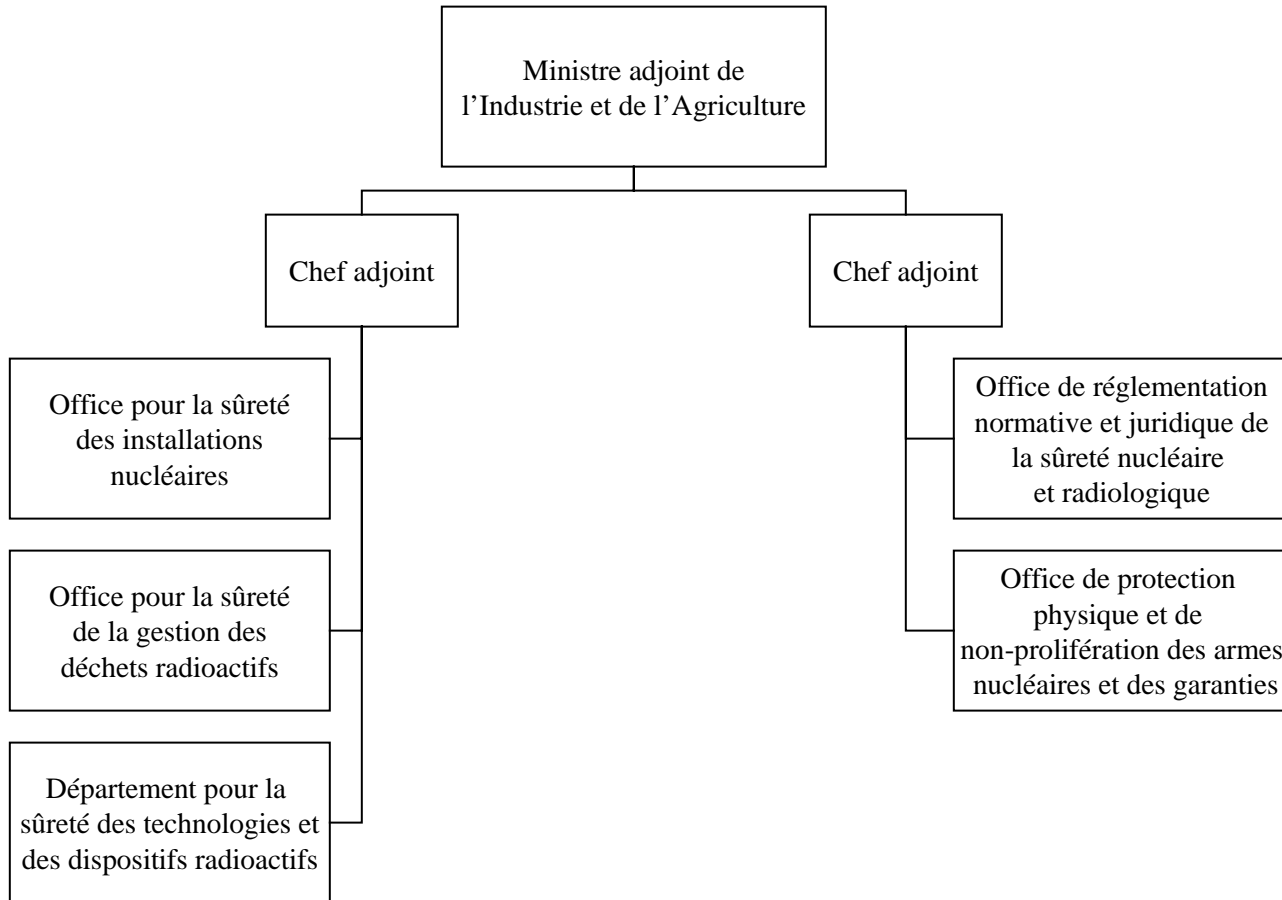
Ministre adjoint de l’Industrie et de l’Agriculture

Chef adjoint

Chef adjoint

Office pour la sûreté des installations nucléaires

Office pour la sûreté de la gestion des déchets radioactifs

Département pour la sûreté des technologies et des dispositifs radioactifs

Office de réglementation normative et juridique de la sûreté nucléaire et radiologique

Office de protection physique et de non-prolifération des armes nucléaires et des garanties